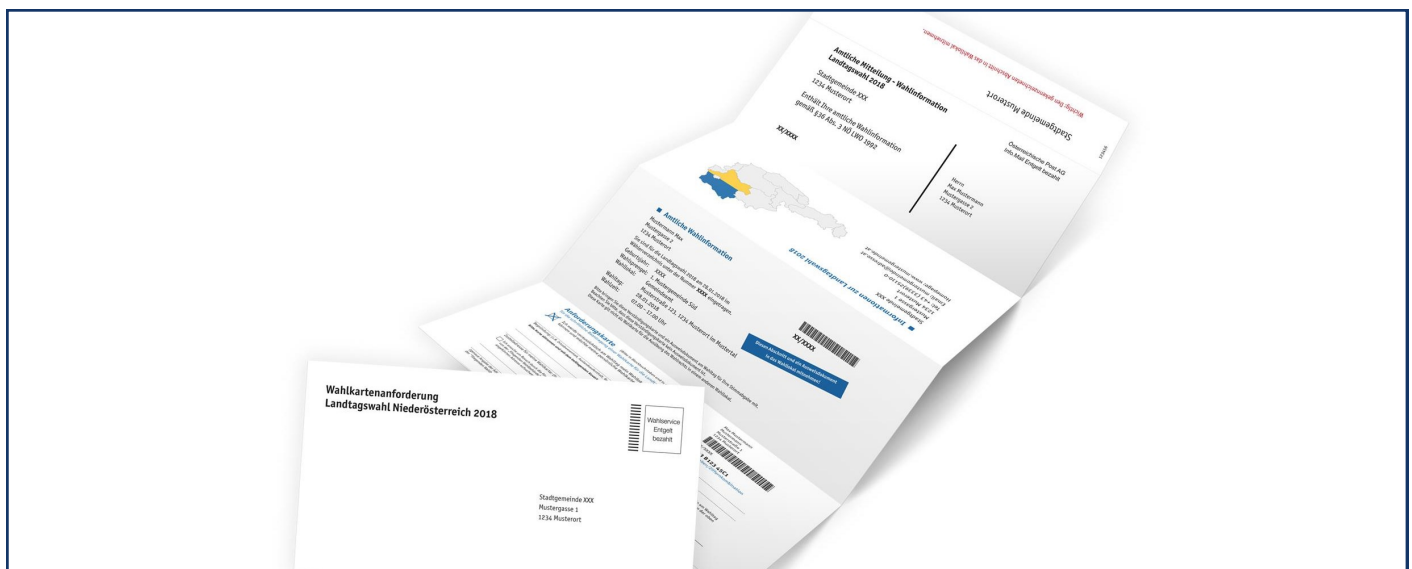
Wichtig: Den gekennzeichneten Abschnitt in das Wahllokal mitnehmen.

Stadtgemeinde Musterort

Amtliche Mitteilung - Wahlinformation
Landtagswahl 2018

Stadtgemeinde XXX
1234 Musterort

Enthält Ihre amtliche Wahlinformation
gemäß §36 Abs. 3 NÖ LWO 1992

XX/XXXX

Österreichische Post AG
Info.Mail Entgelt bezahlt

Herrn
Max Mustermann
Mustergasse 2
1234 Musterort

Informationen zur Landtagswahl 2018

Amtliche Wahlinformation

Mustermann Max
Mustergasse 2
1234 Musterort

Wahltag:
Wahlzeit:

XX/XXXX

Diesen Abschnitt und ein Ausweisdokument in das Wahllokal mitnehmen!

Anforderungskarte

Wahlkartenanforderung
Landtagswahl Niederösterreich 2018

Wahlservice
Entgelt
bezahlt

Stadtgemeinde XXX
Mustergasse 1
1234 Musterort